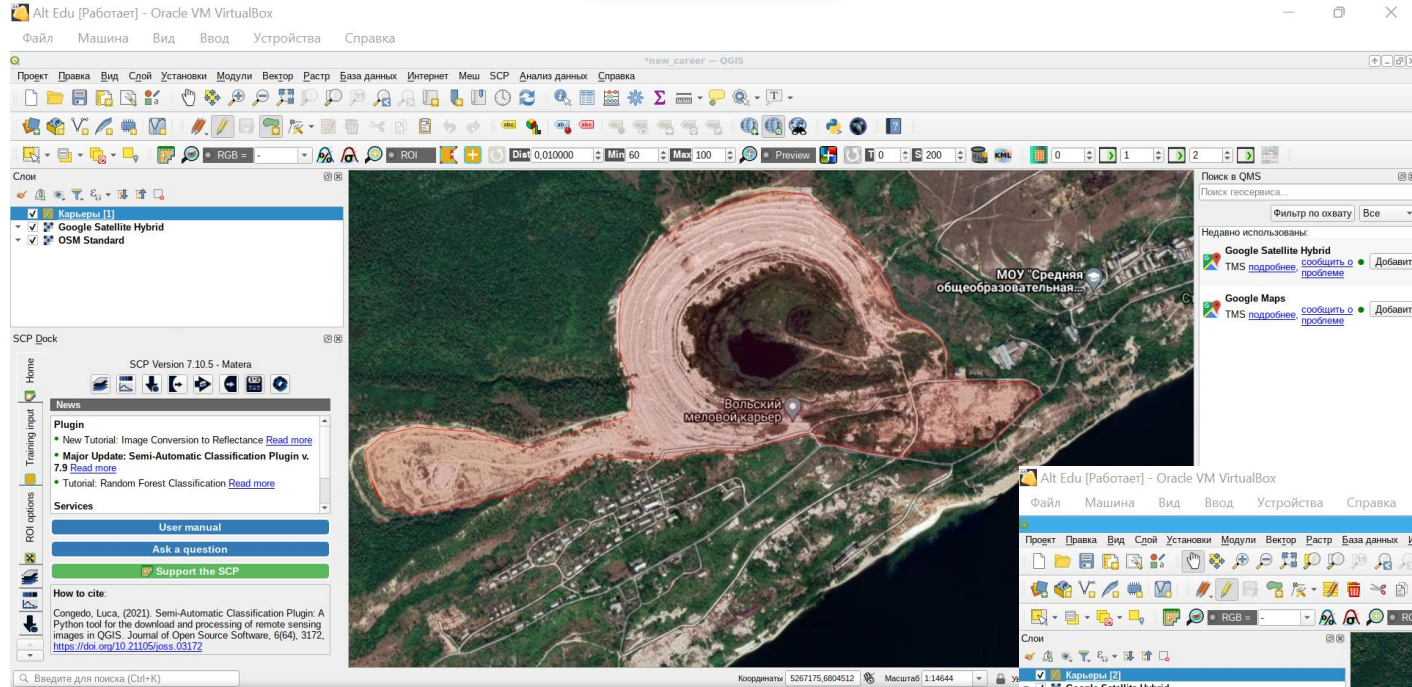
Alt Edu [Работает] - Oracle VM VirtualBox

Файл Машина Вид Ввод Устройства Справка

*new_career — QGIS

Проект Правка Вид Слой Установки Модули Вектор Растр База данных Интернет Меш SCP Анализ данных Справка

RGB = - ROI Dist 0,010000 Min 60 Max 100 Preview T 0 S 200 0 1 2

Слои

Карьеры [1]
Google Satellite Hybrid
OSM Standard

SCP Dock

SCP Version 7.10.5 - Matera

Home
Training input
ROI options

News

Plugin
• New Tutorial: Image Conversion to Reflectance Read more
• Major Update: Semi-Automatic Classification Plugin v. 7.9 Read more
• Tutorial: Random Forest Classification Read more

Services

User manual
Ask a question
Support the SCP

How to cite:

Congedo, Luca, (2021). Semi-Automatic Classification Plugin: A Python tool for the download and processing of remote sensing images in QGIS. Journal of Open Source Software, 6(64), 3172, https://doi.org/10.21105/joss.03172

Вольский меловой карьер

МОУ "Средняя общеобразовательная...

Поиск в QMS

Поиск геосервиса...

Фильтр по охвату Все

Недавно использованы:

Google Satellite Hybrid
TMS подробнее, сообщить о проблеме Добавит

Google Maps
TMS подробнее, сообщить о проблеме Добавит

Введите для поиска (Ctrl+K)

Координаты 5267175,6804512 Масштаб 1:14644

Alt Edu [Работает] - Oracle VM VirtualBox

Файл Машина Вид Ввод Устройства Справка

Проект Правка Вид Слой Установки Модули Вектор Растр База данных

RGB = -

Слои

Карьеры [2]
Google Satellite Hybrid